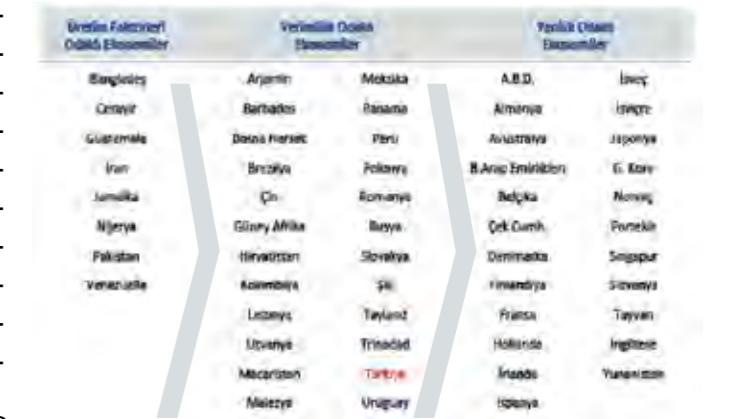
Üretim Faktörleri Odaklı Ekonomiler

Bangladeş
Cezayir
Guatemala
İran
Jamaika
Nijerya
Pakistan
Venezuella

Verimlilik Odaklı Ekonomiler

Arjantin
Barbados
Bosna Hersek
Brezilya
Çin
Güney Afrika
Hırvatistan
Kolombiya
Letonya
Litvanya
Macaristan
Malezya

Meksika
Panama
Peru
Polonya
Romanya
Rusya
Slovakya
Şili
Tayland
Trinidad
Türkiye
Uruguay

Yenilik Odaklı Ekonomiler

A.B.D.
Almanya
Avustralya
B.Arap Emirlikleri
Belçika
Çek Cumh.
Danimarka
Finlandiya
Fransa
Hollanda
İrlanda
İspanya

İsveç
İsviçre
Japonya
G. Kore
Norveç
Portekiz
Singapur
Slovenya
Tayvan
İngiltere
Yunanistan